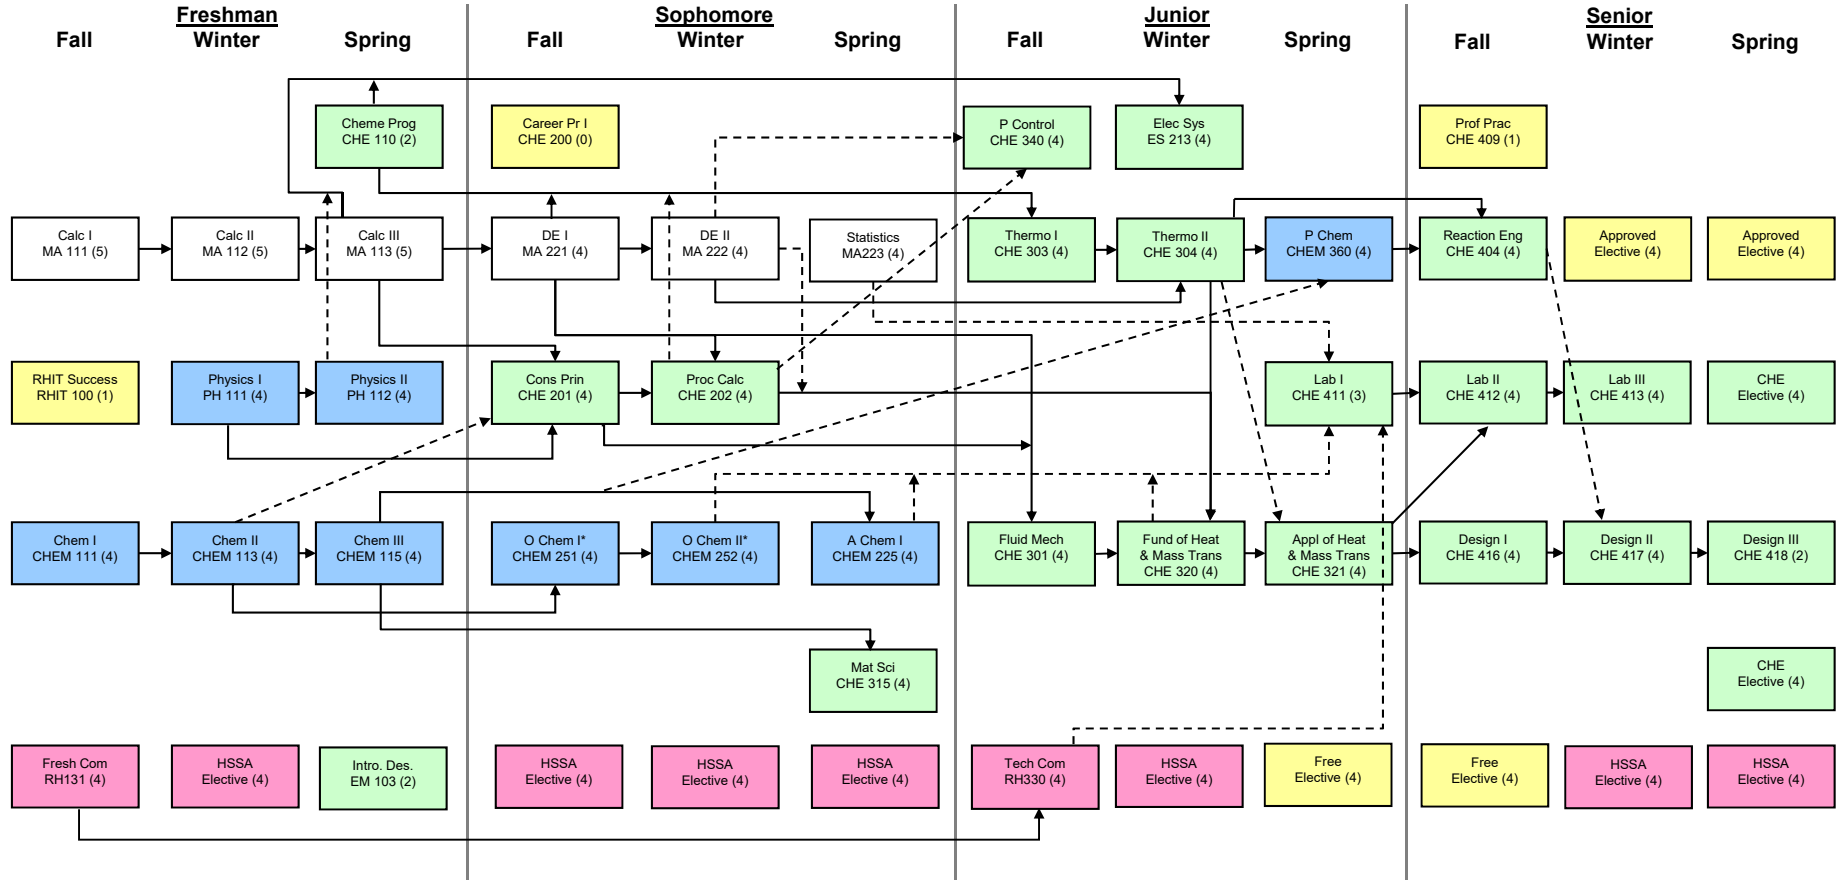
Freshman
Fall Winter Spring

Sophomore
Fall Winter Spring

Junior
Fall Winter Spring

Senior
Fall Winter Spring

Cheme Prog
CHE 110 (2)

Career Pr I
CHE 200 (0)

P Control
CHE 340 (4)

Elec Sys
ES 213 (4)

Prof Prac
CHE 409 (1)

Calc I
MA 111 (5)

Calc II
MA 112 (5)

Calc III
MA 113 (5)

DE I
MA 221 (4)

DE II
MA 222 (4)

Statistics
MA223 (4)

Thermo I
CHE 303 (4)

Thermo II
CHE 304 (4)

P Chem
CHEM 360 (4)

Reaction Eng
CHE 404 (4)

Approved
Elective (4)

Approved
Elective (4)

RHIT Success
RHIT 100 (1)

Physics I
PH 111 (4)

Physics II
PH 112 (4)

Cons Prin
CHE 201 (4)

Proc Calc
CHE 202 (4)

Lab I
CHE 411 (3)

Lab II
CHE 412 (4)

Lab III
CHE 413 (4)

CHE
Elective (4)

Chem I
CHEM 111 (4)

Chem II
CHEM 113 (4)

Chem III
CHEM 115 (4)

O Chem I*
CHEM 251 (4)

O Chem II*
CHEM 252 (4)

A Chem I
CHEM 225 (4)

Fluid Mech
CHE 301 (4)

Fund of Heat
& Mass Trans
CHE 320 (4)

Appl of Heat
& Mass Trans
CHE 321 (4)

Design I
CHE 416 (4)

Design II
CHE 417 (4)

Design III
CHE 418 (2)

Mat Sci
CHE 315 (4)

CHE
Elective (4)

Fresh Com
RH131 (4)

HSSA
Elective (4)

Intro. Des.
EM 103 (2)

HSSA
Elective (4)

HSSA
Elective (4)

HSSA
Elective (4)

Tech Com
RH330 (4)

HSSA
Elective (4)

Free
Elective (4)

Free
Elective (4)

HSSA
Elective (4)

HSSA
Elective (4)